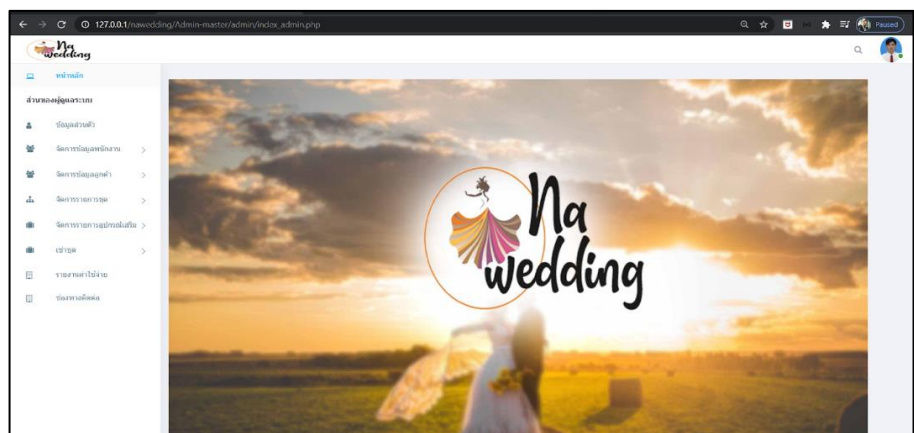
127.0.0.1/nawedding/Admin-master/admin/index_admin.php

Paused

Na wedding

หน้าหลัก

ส่วนของผู้ดูแลระบบ

ข้อมูลส่วนตัว

จัดการข้อมูลพนักงาน

จัดการข้อมูลลูกค้า

จัดการรายการชุด

จัดการรายการอุปกรณ์เสริม

เช่าชุด

รายงานค่าใช้จ่าย

ช่องทางติดต่อ

Na wedding